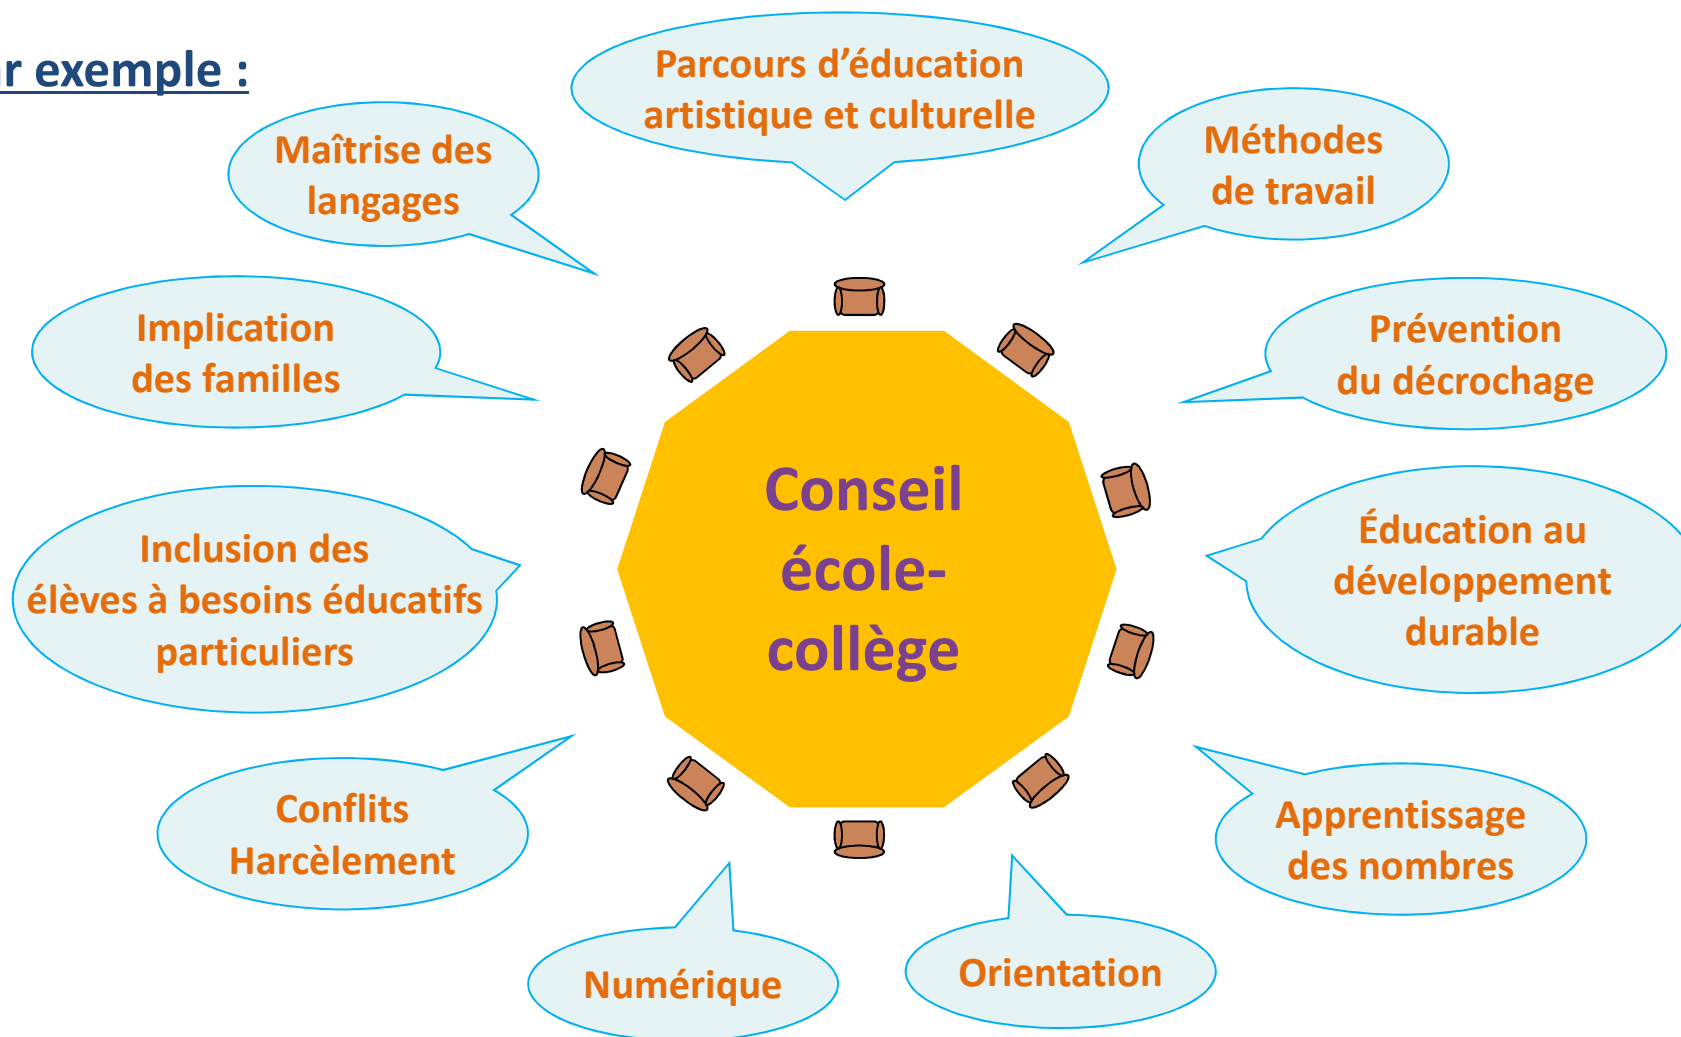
r exemple :

Parcours d’éducation artistique et culturelle

Maîtrise des langages

Méthodes de travail

Implication des familles

Prévention du décrochage

Conseil école-collège

Inclusion des élèves à besoins éducatifs particuliers

Éducation au développement durable

Conflits Harcèlement

Apprentissage des nombres

Numérique

Orientation